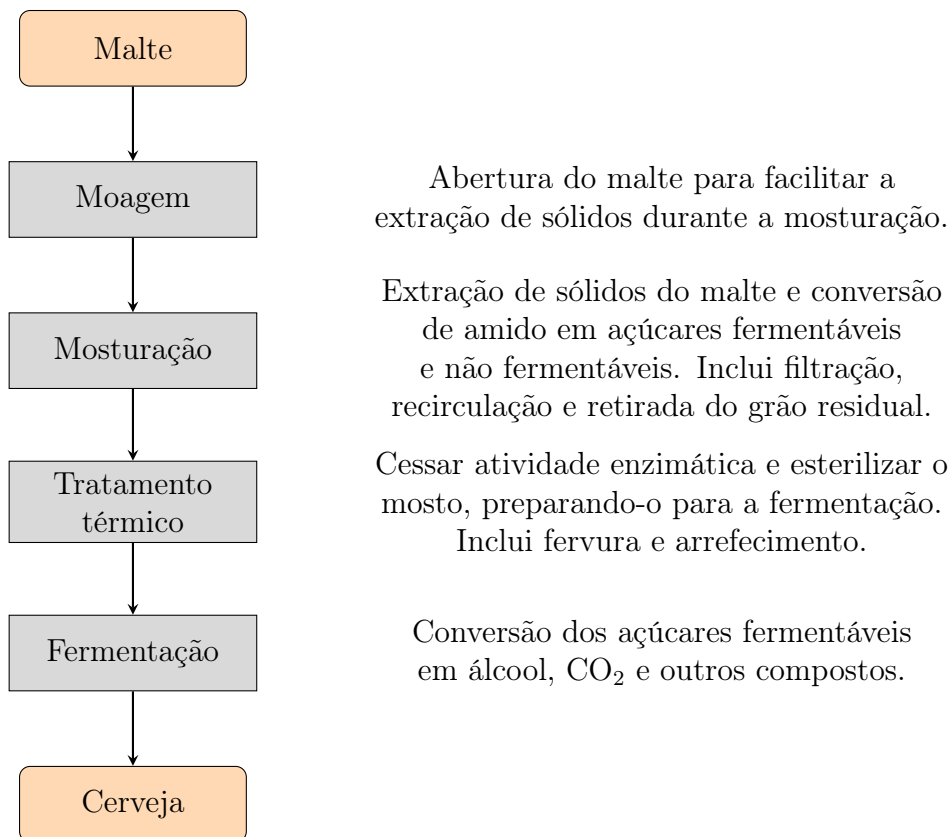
Malte

Moagem

Abertura do malte para facilitar a extração de sólidos durante a mosturação.

Mosturação

Extração de sólidos do malte e conversão de amido em açúcares fermentáveis e não fermentáveis. Inclui filtração, recirculação e retirada do grão residual.

Tratamento térmico

Cessar atividade enzimática e esterilizar o mosto, preparando-o para a fermentação. Inclui fervura e arrefecimento.

Fermentação

Conversão dos açúcares fermentáveis em álcool, $CO_2$ e outros compostos.

Cerveja